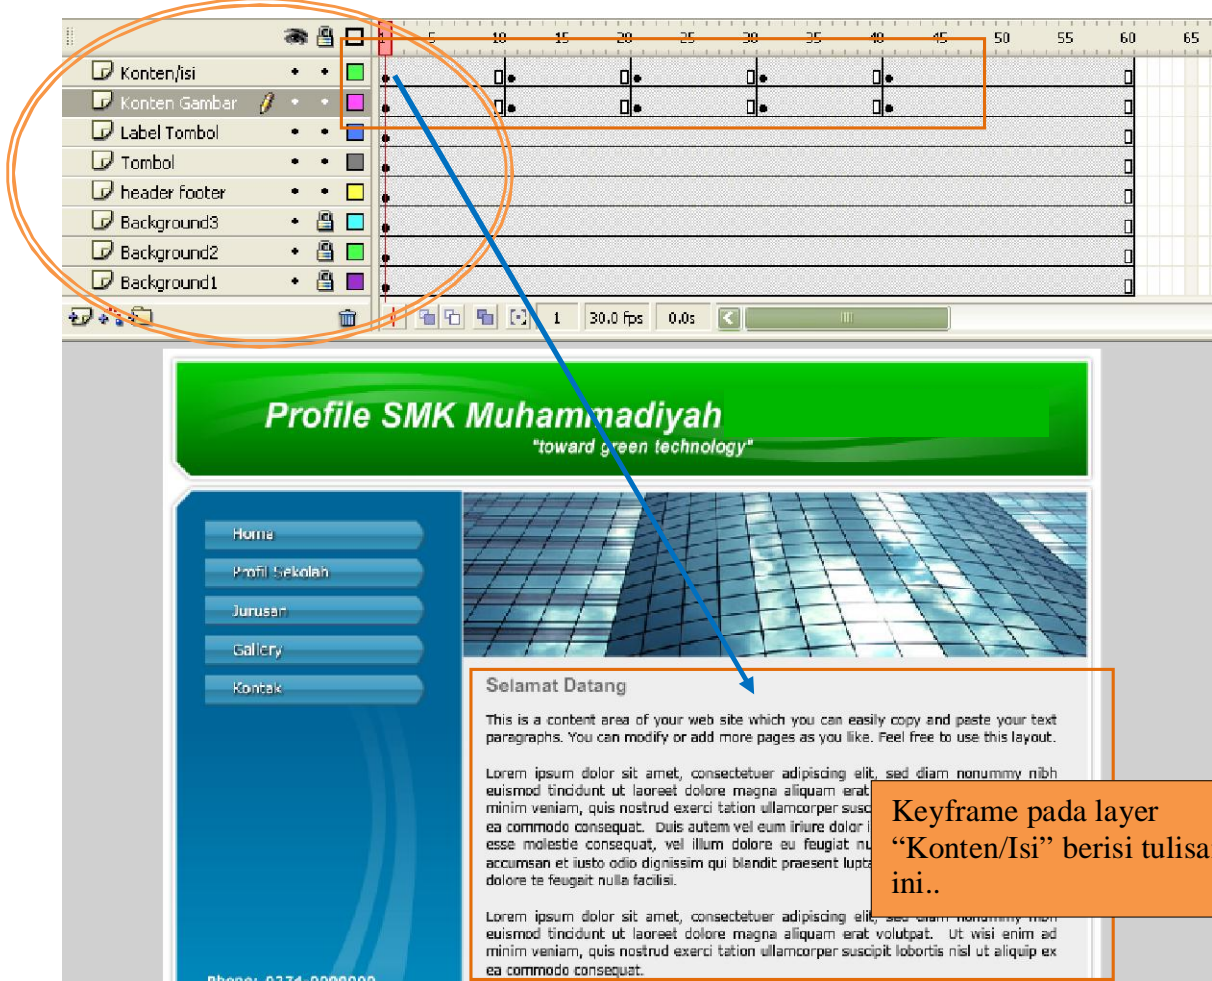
1 5 10 15 20 25 30 35 40 45 50 55 60 65

Konten/isi
Konten Gambar
Label Tombol
Tombol
header footer
Background3
Background2
Background1

1 30.0 fps 0.0s

Profile SMK Muhammadiyah
"toward green technology"

Home
Profil Sekolah
Jurusan
Gallery
Kontak

Selamat Datang

This is a content area of your web site which you can easily copy and paste your text paragraphs. You can modify or add more pages as you like. Feel free to use this layout.

Lorem ipsum dolor sit amet, consectetuer adipiscing elit, sed diam nonummy nibh euismod tincidunt ut laoreet dolore magna aliquam erat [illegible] minim veniam, quis nostrud exerci tation ullamcorper susc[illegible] ea commodo consequat. Duis autem vel eum iriure dolor i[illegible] esse molestie consequat, vel illum dolore eu feugiat nu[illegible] accumsan et iusto odio dignissim qui blandit praesent lupta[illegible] dolore te feugait nulla facilisi.

Lorem ipsum dolor sit amet, consectetuer adipiscing elit, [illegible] euismod tincidunt ut laoreet dolore magna aliquam erat volutpat. Ut wisi enim ad minim veniam, quis nostrud exerci tation ullamcorper suscipit lobortis nisl ut aliquip ex ea commodo consequat.

Phone: 0274-0000000

Keyframe pada layer “Konten/Isi” berisi tulisa ini..